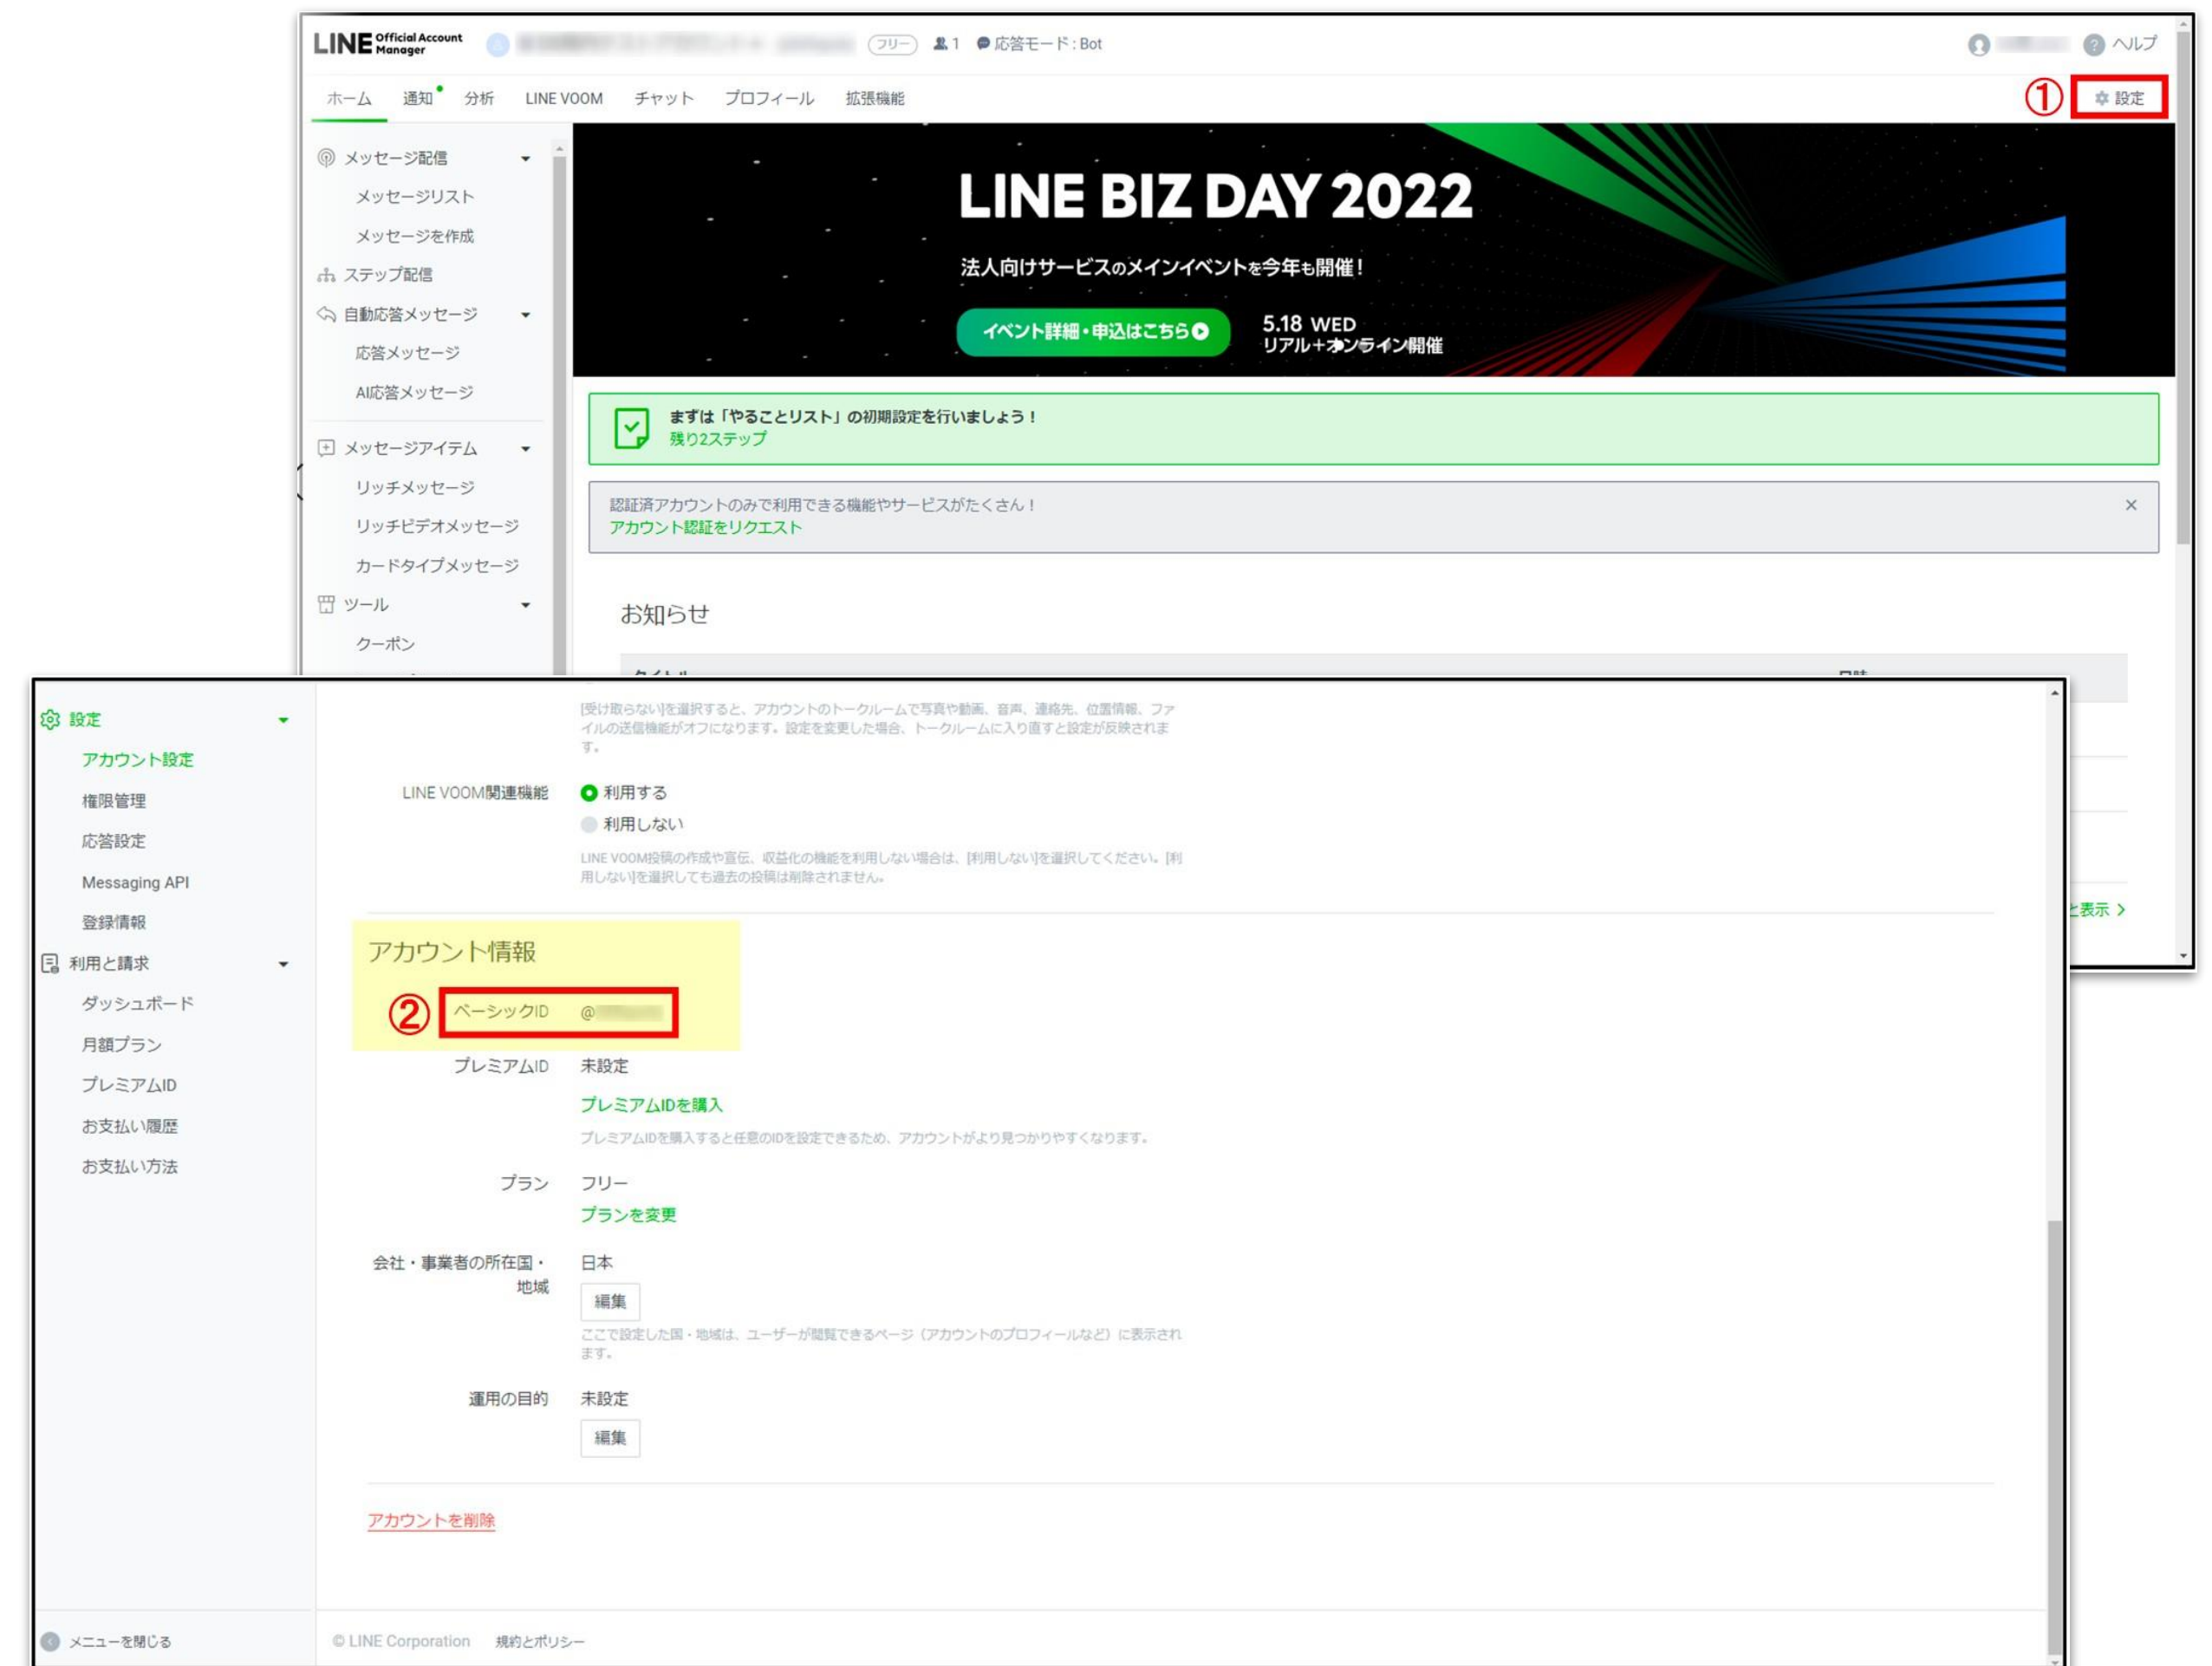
LINE Official Account Manager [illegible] フリー 1 応答モード：Bot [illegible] ヘルプ

ホーム 通知 分析 LINE VOOM チャット プロフィール 拡張機能 ① 設定

メッセージ配信
メッセージリスト
メッセージを作成
ステップ配信
自動応答メッセージ
応答メッセージ
AI応答メッセージ
メッセージアイテム
リッチメッセージ
リッチビデオメッセージ
カードタイプメッセージ
ツール
クーポン

LINE BIZ DAY 2022
法人向けサービスのメインイベントを今年も開催！
イベント詳細・申込はこちら
5.18 WED
リアル+オンライン開催

まずは「やることリスト」の初期設定を行いましょう！
残り2ステップ

認証済アカウントのみで利用できる機能やサービスがたくさん！
アカウント認証をリクエスト

お知らせ

設定
アカウント設定
権限管理
応答設定
Messaging API
登録情報
利用と請求
ダッシュボード
月額プラン
プレミアムID
お支払い履歴
お支払い方法

[受け取らない]を選択すると、アカウントのトークルームで写真や動画、音声、連絡先、位置情報、ファイルの送信機能がオフになります。設定を変更した場合、トークルームに入り直すと設定が反映されます。

LINE VOOM関連機能 利用する
利用しない
LINE VOOM投稿の作成や宣伝、収益化の機能を利用しない場合は、[利用しない]を選択してください。[利用しない]を選択しても過去の投稿は削除されません。

アカウント情報
② ベーシックID @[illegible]
プレミアムID 未設定
プレミアムIDを購入
プレミアムIDを購入すると任意のIDを設定できるため、アカウントがより見つかりやすくなります。
プラン フリー
プランを変更
会社・事業者の所在国・地域 日本
編集
ここで設定した国・地域は、ユーザーが閲覧できるページ（アカウントのプロフィールなど）に表示されます。
運用の目的 未設定
編集

アカウントを削除

メニューを閉じる © LINE Corporation 規約とポリシー